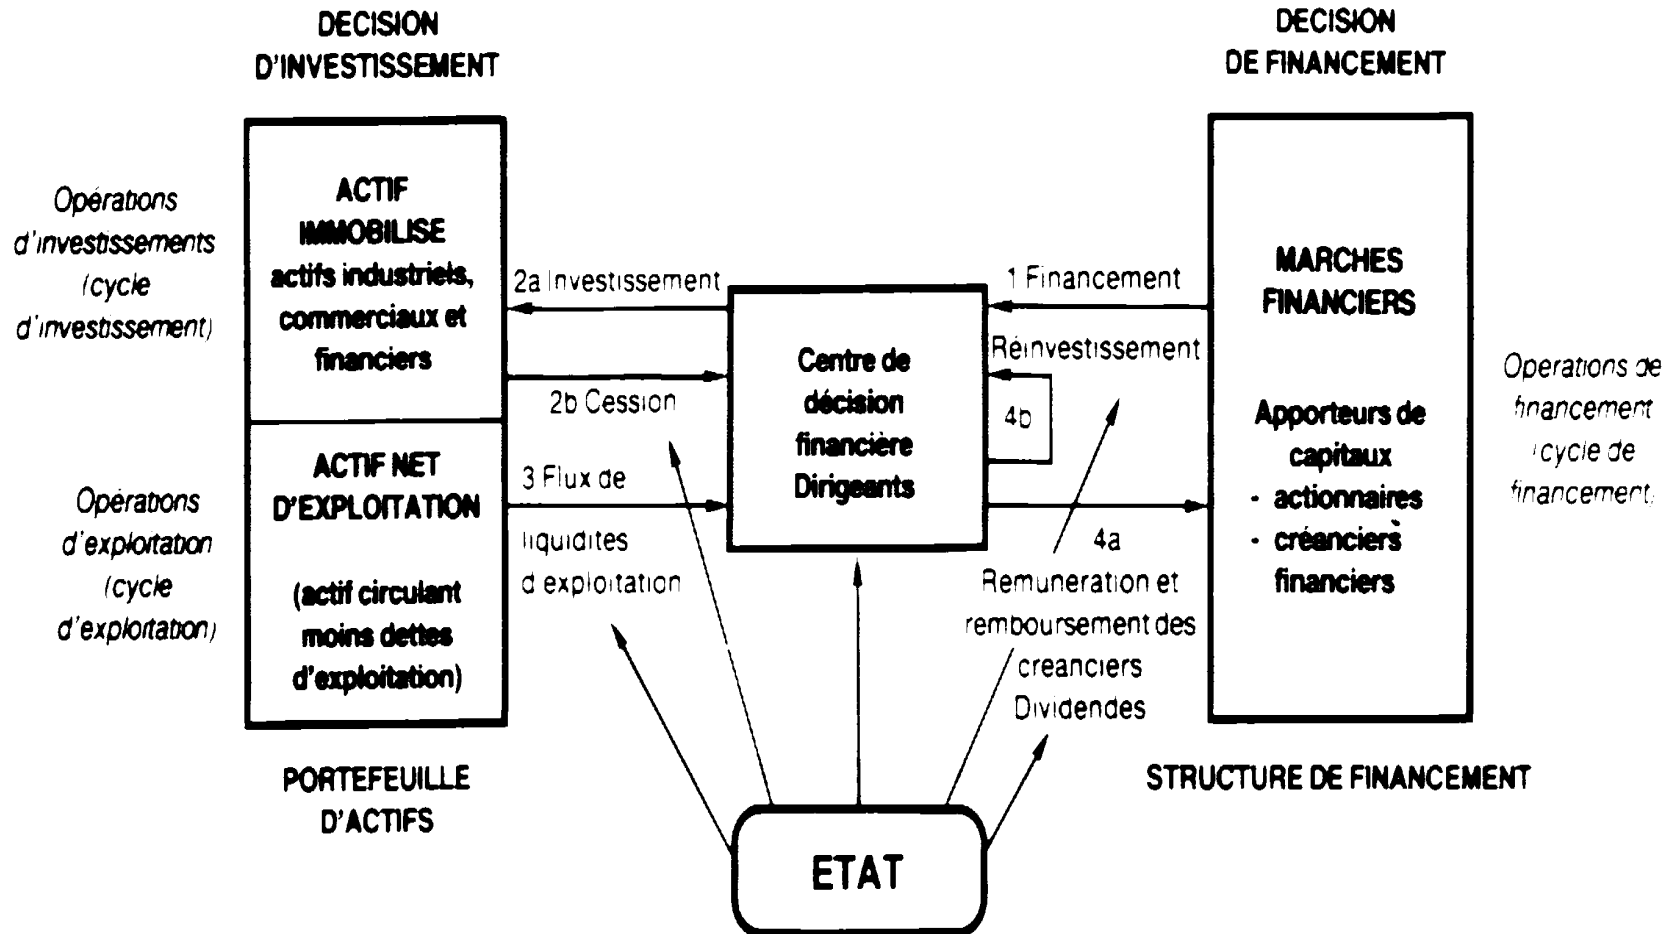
DECISION D'INVESTISSEMENT

DECISION DE FINANCEMENT

Opérations d'investissements (cycle d'investissement)

ACTIF IMMOBILISE actifs industriels, commerciaux et financiers

2a Investissement

1 Financement

MARCHES FINANCIERS

Réinvestissement

Centre de décision financière Dirigeants

Operations de financement (cycle de financement)

2b Cession

4b

Apporteurs de capitaux
- actionnaires
- créanciers financiers

Opérations d'exploitation (cycle d'exploitation)

ACTIF NET D'EXPLOITATION (actif circulant moins dettes d'exploitation)

3 Flux de liquidités d exploitation

4a Remuneration et remboursement des creanciers Dividendes

PORTEFEUILLE D'ACTIFS

STRUCTURE DE FINANCEMENT

ETAT